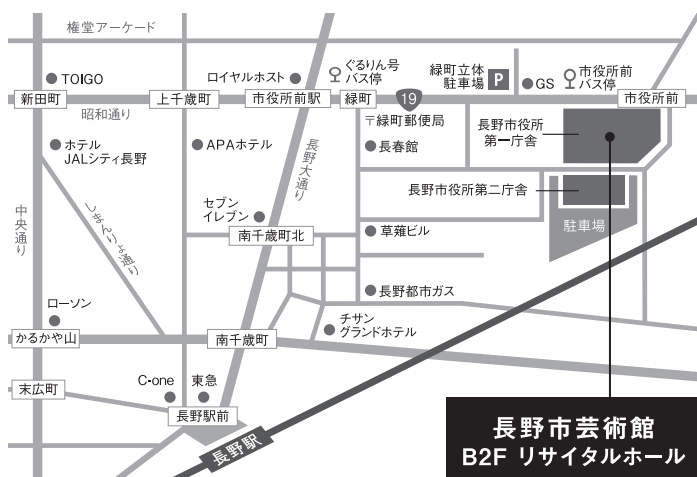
権堂アーケード

TOIGO

ロイヤルホスト

ぐるりん号 バス停

緑町立体 駐車場

P

GS

市役所前 バス停

新田町

上千歳町

市役所前駅

緑町

19

市役所前

昭和通り

〒緑町郵便局

長野市役所 第一庁舎

ホテル JALシティ長野

APAホテル

長春館

長野大通り

長野市役所第二庁舎

中央通り

しょうわ通り

セブン イレブン

駐車場

南千歳町北

草薙ビル

ローソン

長野都市ガス

チサン グランドホテル

かるかや山

南千歳町

末広町

C-one

東急

長野駅前

長野駅

長野市芸術館

B2F リサイタルホール